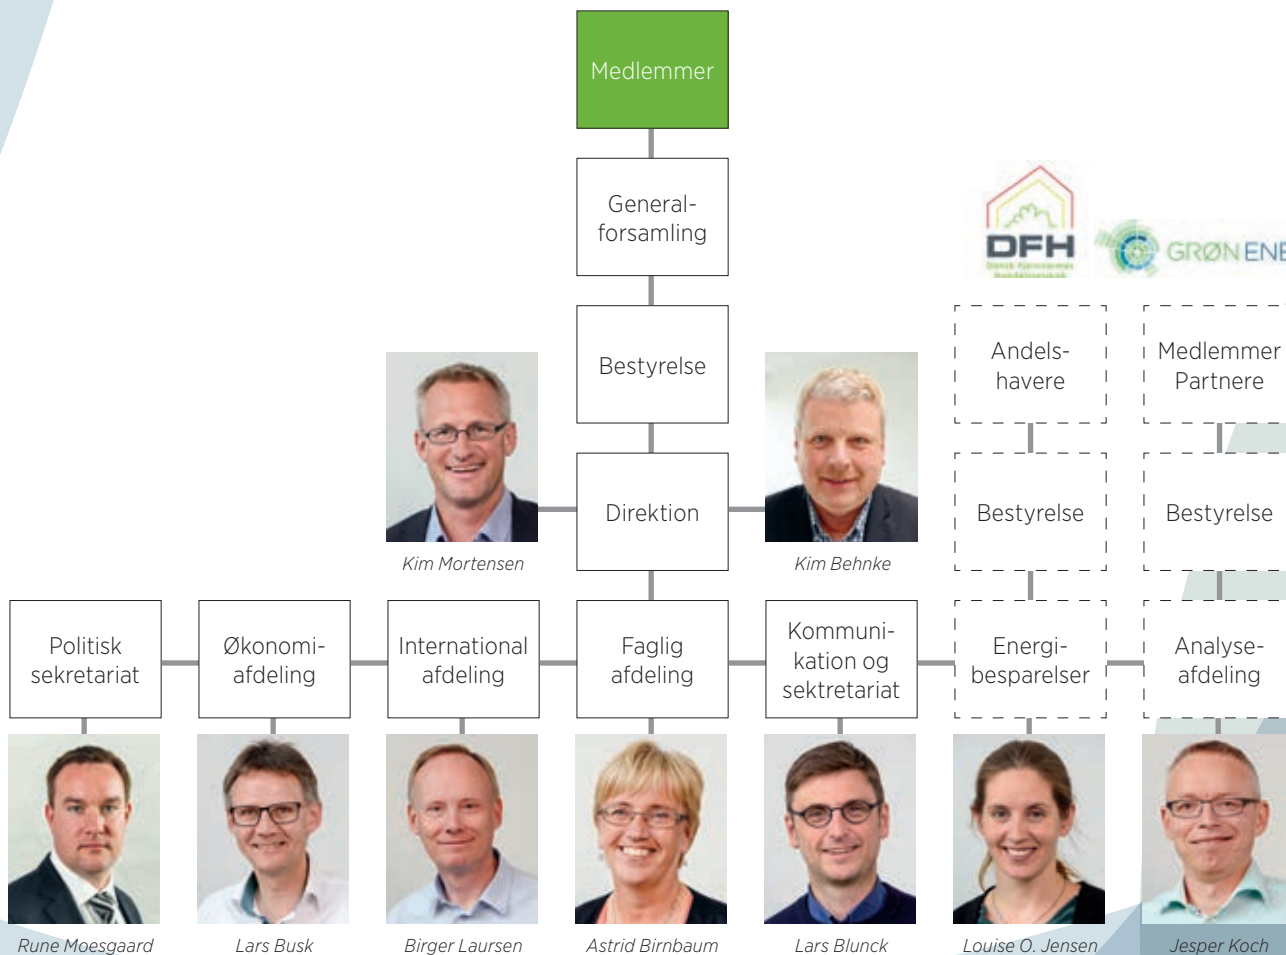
Medlemmer

Generalforsamling

Bestyrelse

Direktion

Kim Mortensen

Kim Behnke

DFH

GRØN ENE

Andelshavere

Medlemmer Partnere

Bestyrelse

Bestyrelse

Politisk sekretariat

Økonomiafdeling

International afdeling

Faglig afdeling

Kommunikation og sektretariat

Energibesparelser

Analyseafdeling

Rune Moesgaard

Lars Busk

Birger Laursen

Astrid Birnbaum

Lars Blunck

Louise O. Jensen

Jesper Koch